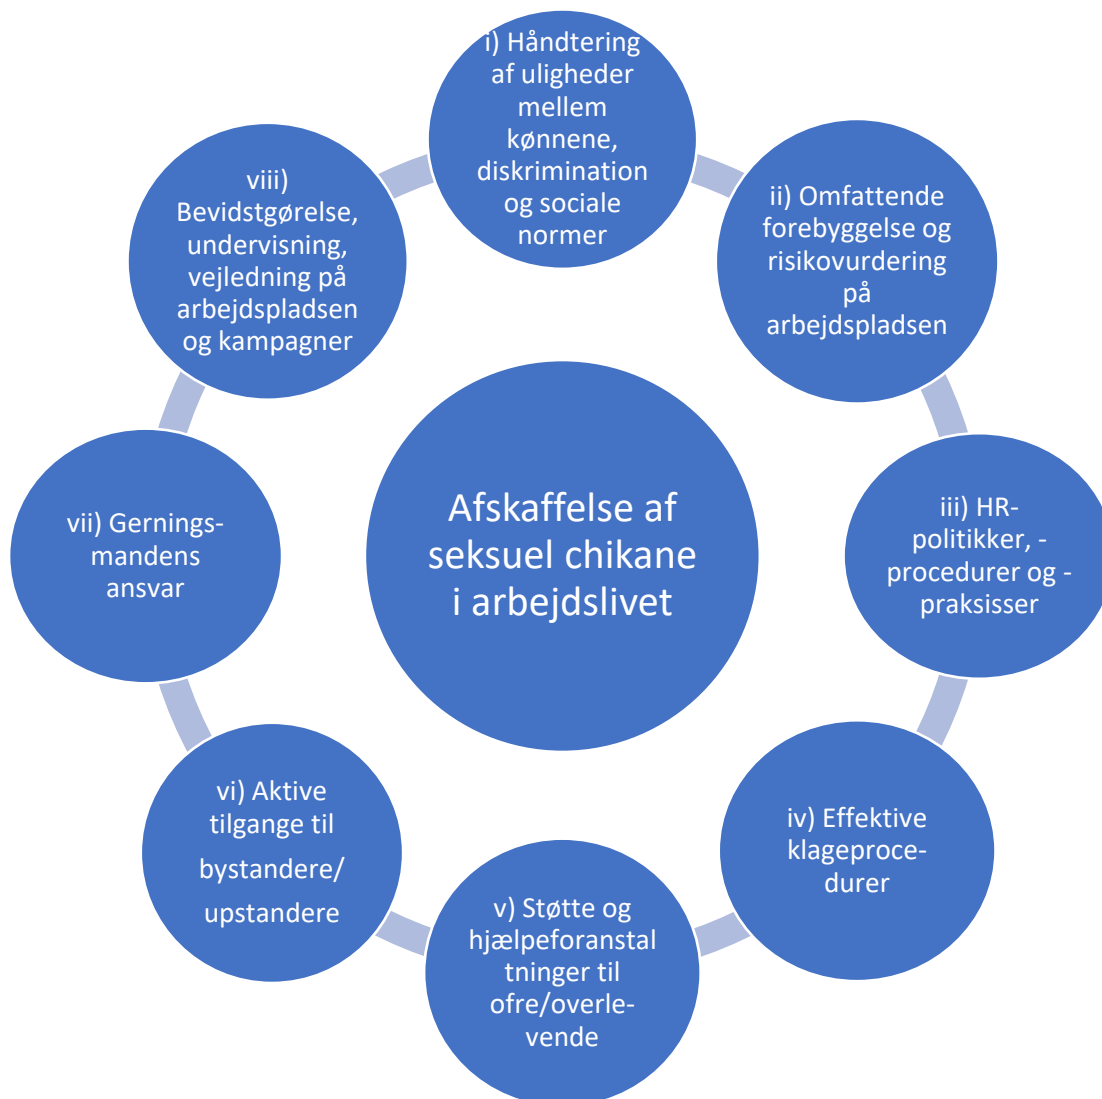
Afskaffelse af seksuel chikane i arbejdslivet

i) Håndtering af uligheder mellem kønnene, diskrimination og sociale normer

ii) Omfattende forebyggelse og risikovurdering på arbejdspladsen

iii) HR-politikker, -procedurer og -praksisser

iv) Effektive klageprocedurer

v) Støtte og hjælpeforanstaltninger til ofre/overlevende

vi) Aktive tilgange til bystandere/ upstandere

vii) Gerningsmandens ansvar

viii) Bevidstgørelse, undervisning, vejledning på arbejdspladsen og kampagner